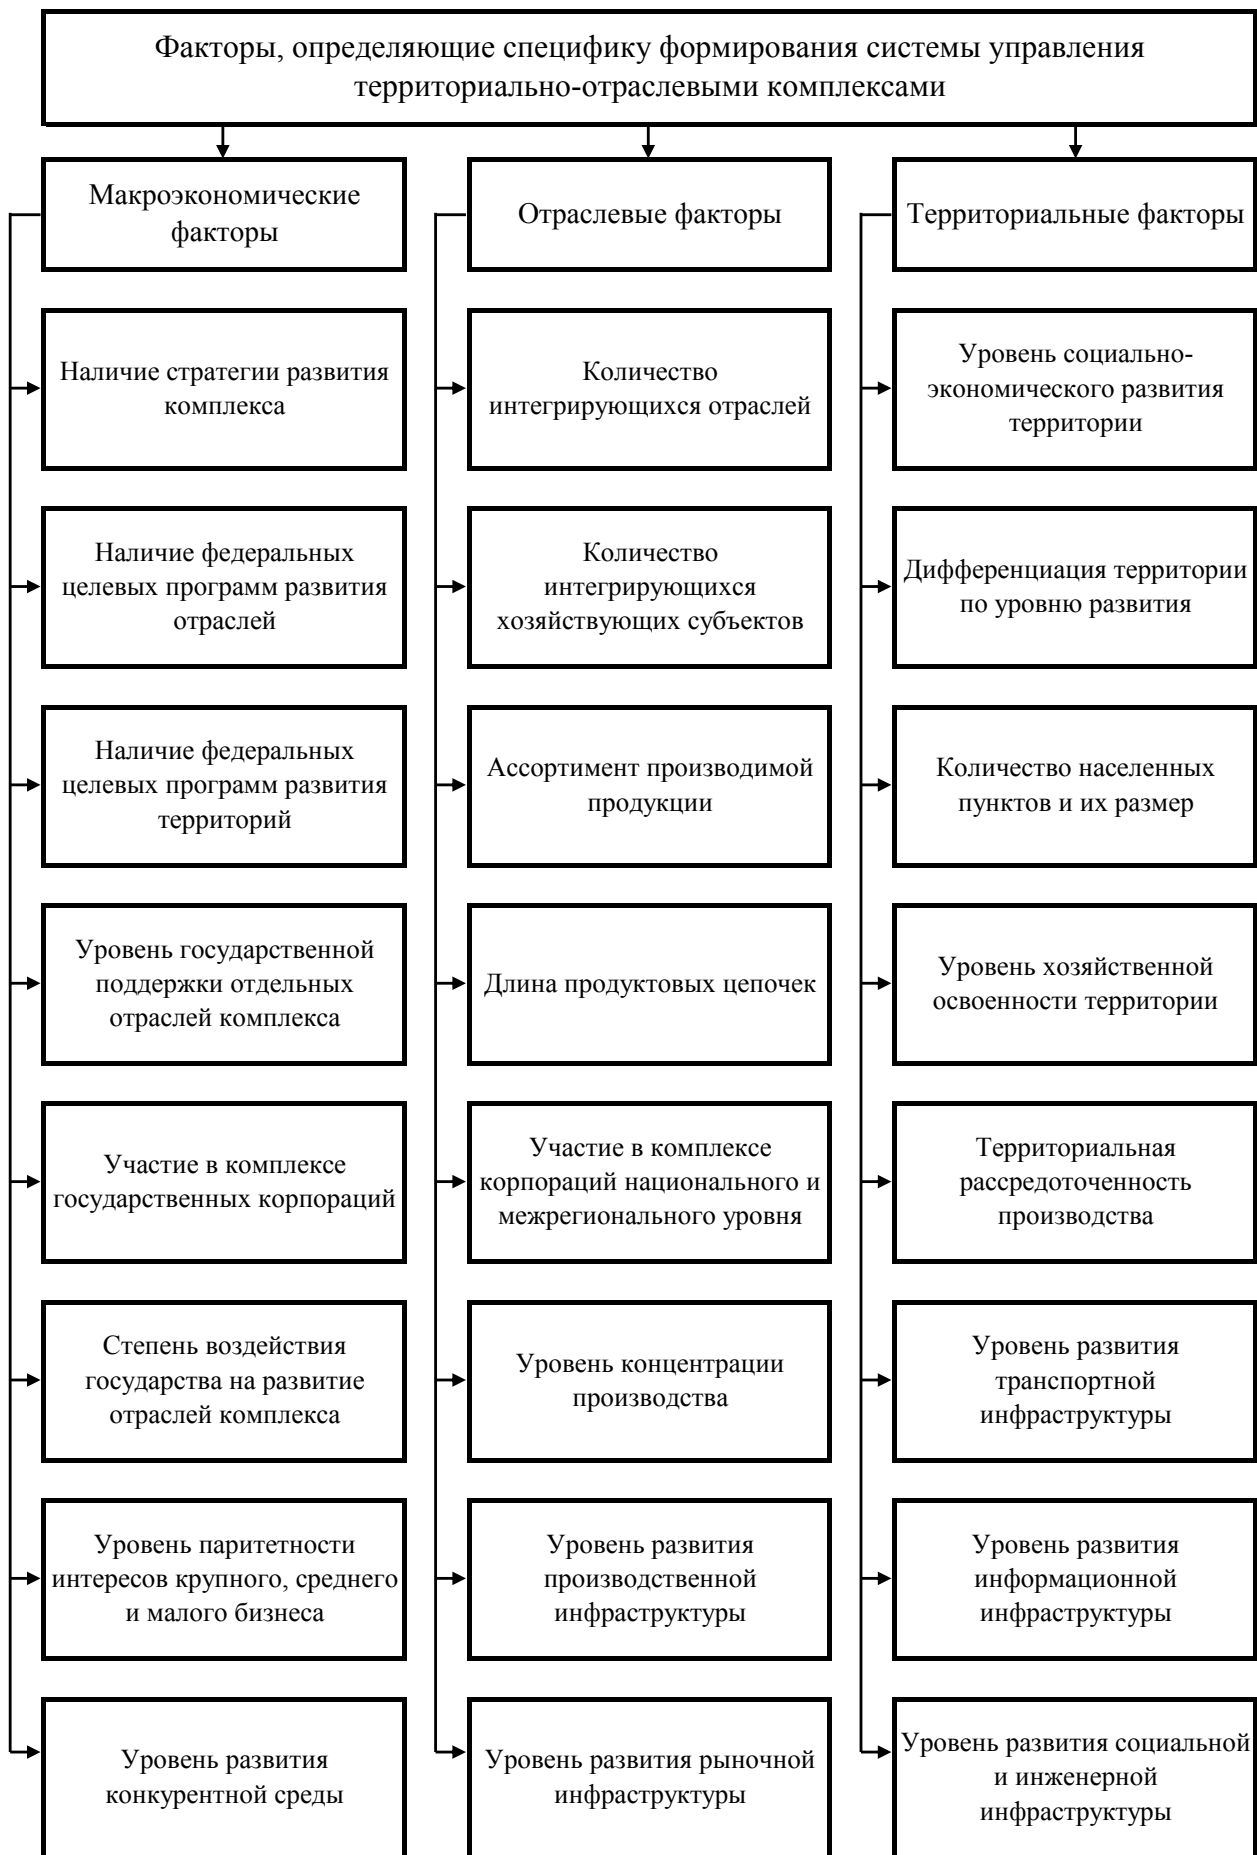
Факторы, определяющие специфику формирования системы управления территориально-отраслевыми комплексами

Макроэкономические факторы

Наличие стратегии развития комплекса

Наличие федеральных целевых программ развития отраслей

Наличие федеральных целевых программ развития территорий

Уровень государственной поддержки отдельных отраслей комплекса

Участие в комплексе государственных корпораций

Степень воздействия государства на развитие отраслей комплекса

Уровень паритетности интересов крупного, среднего и малого бизнеса

Уровень развития конкурентной среды

Отраслевые факторы

Количество интегрирующихся отраслей

Количество интегрирующихся хозяйствующих субъектов

Ассортимент производимой продукции

Длина продуктовых цепочек

Участие в комплексе корпораций национального и межрегионального уровня

Уровень концентрации производства

Уровень развития производственной инфраструктуры

Уровень развития рыночной инфраструктуры

Территориальные факторы

Уровень социально-экономического развития территории

Дифференциация территории по уровню развития

Количество населенных пунктов и их размер

Уровень хозяйственной освоенности территории

Территориальная рассредоточенность производства

Уровень развития транспортной инфраструктуры

Уровень развития информационной инфраструктуры

Уровень развития социальной и инженерной инфраструктуры